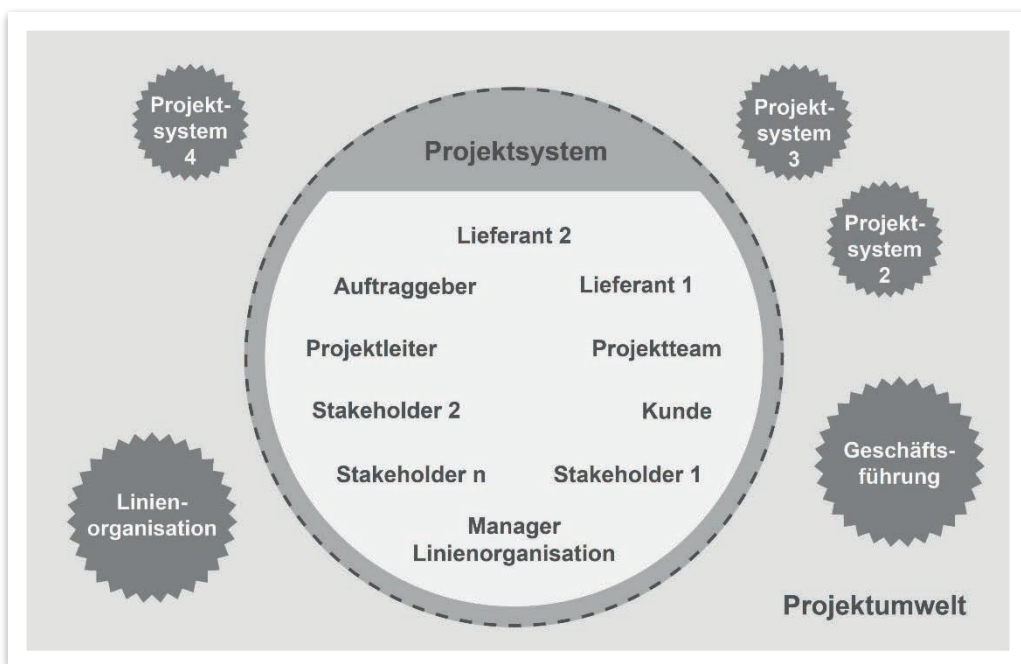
Projekt-system 4

Projekt-system 3

Projektsystem

Projekt-system 2

Lieferant 2

Auftraggeber

Lieferant 1

Projektleiter

Projektteam

Stakeholder 2

Kunde

Geschäfts-führung

Stakeholder n

Stakeholder 1

Linien-organisation

Manager Linienorganisation

Projektumwelt